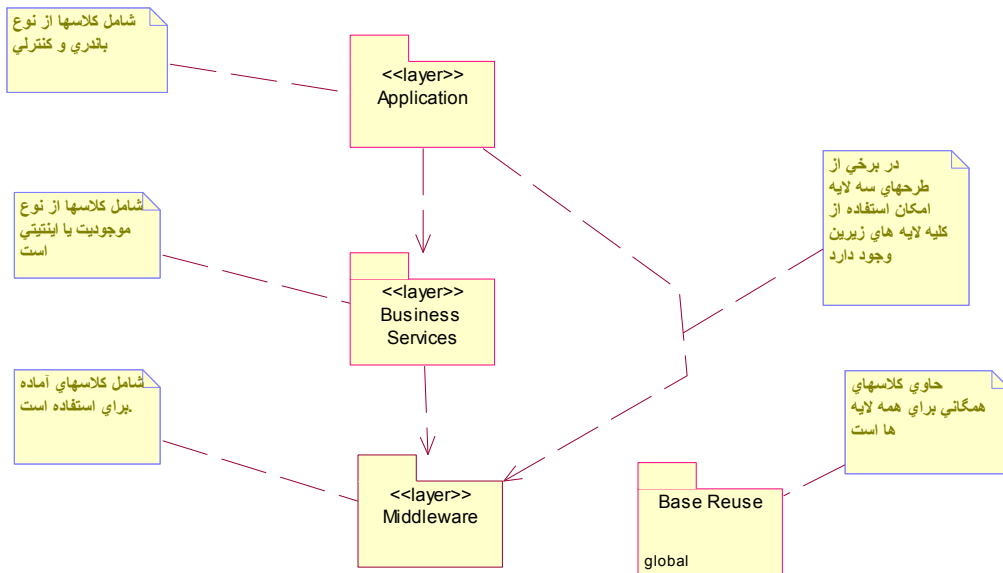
شامل كلاسها از نوع باندري و كنترلي

<<layer>>
Application

شامل كلاسها از نوع موجوديت يا اينتيتي است

<<layer>>
Business Services

در برخي از طرحهاي سه لايه امكان استفاده از كليه لايه هاي زيرين وجود دارد

شامل كلاسهاي آماده براي استفاده است.

<<layer>>
Middleware

حاوي كلاسهاي همگاني براي همه لايه ها است

Base Reuse

global